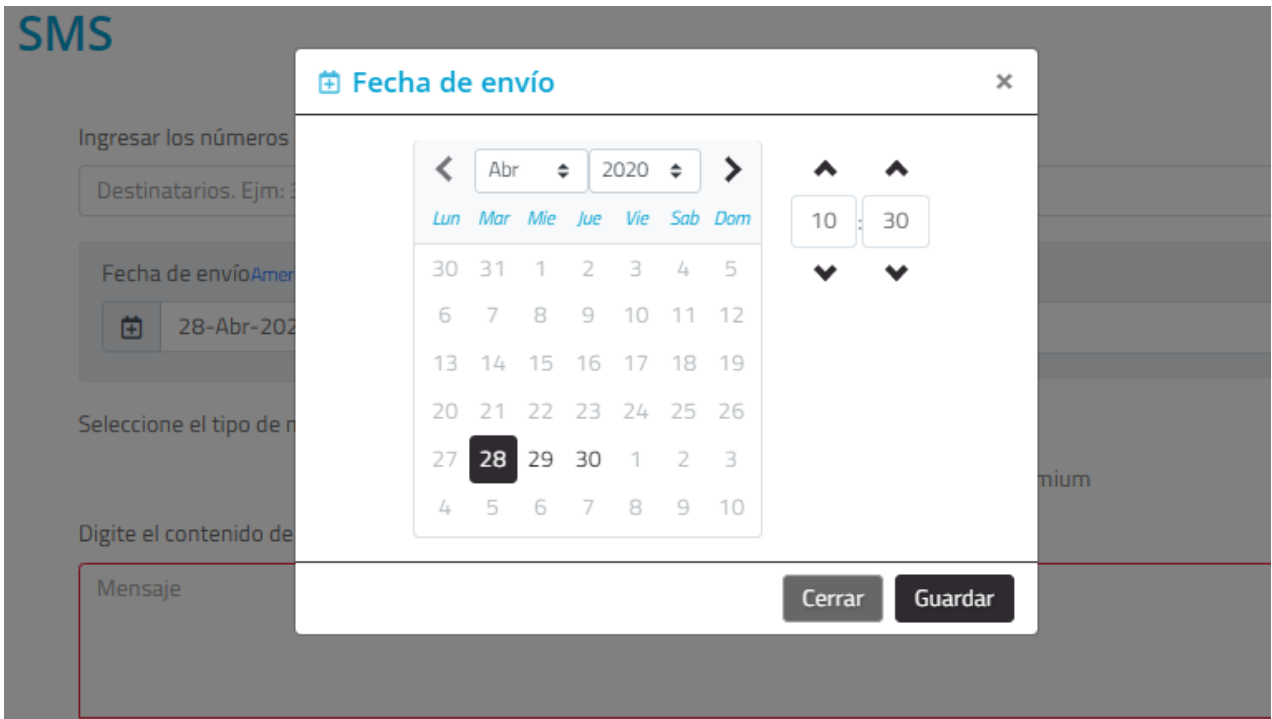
SMS

Ingresar los números

Destinatarios. Ejm: 3

Fecha de envíoAmer

28-Abr-202

Seleccione el tipo de n

mium

Digite el contenido de

Mensaje

Fecha de envío ×

Abr 2020

| Lun | Mar | Mie | Jue | Vie | Sab | Dom |
|---|---|---|---|---|---|---|
| 30 | 31 | 1 | 2 | 3 | 4 | 5 |
| 6 | 7 | 8 | 9 | 10 | 11 | 12 |
| 13 | 14 | 15 | 16 | 17 | 18 | 19 |
| 20 | 21 | 22 | 23 | 24 | 25 | 26 |
| 27 | 28 | 29 | 30 | 1 | 2 | 3 |
| 4 | 5 | 6 | 7 | 8 | 9 | 10 |

10 : 30

Cerrar Guardar